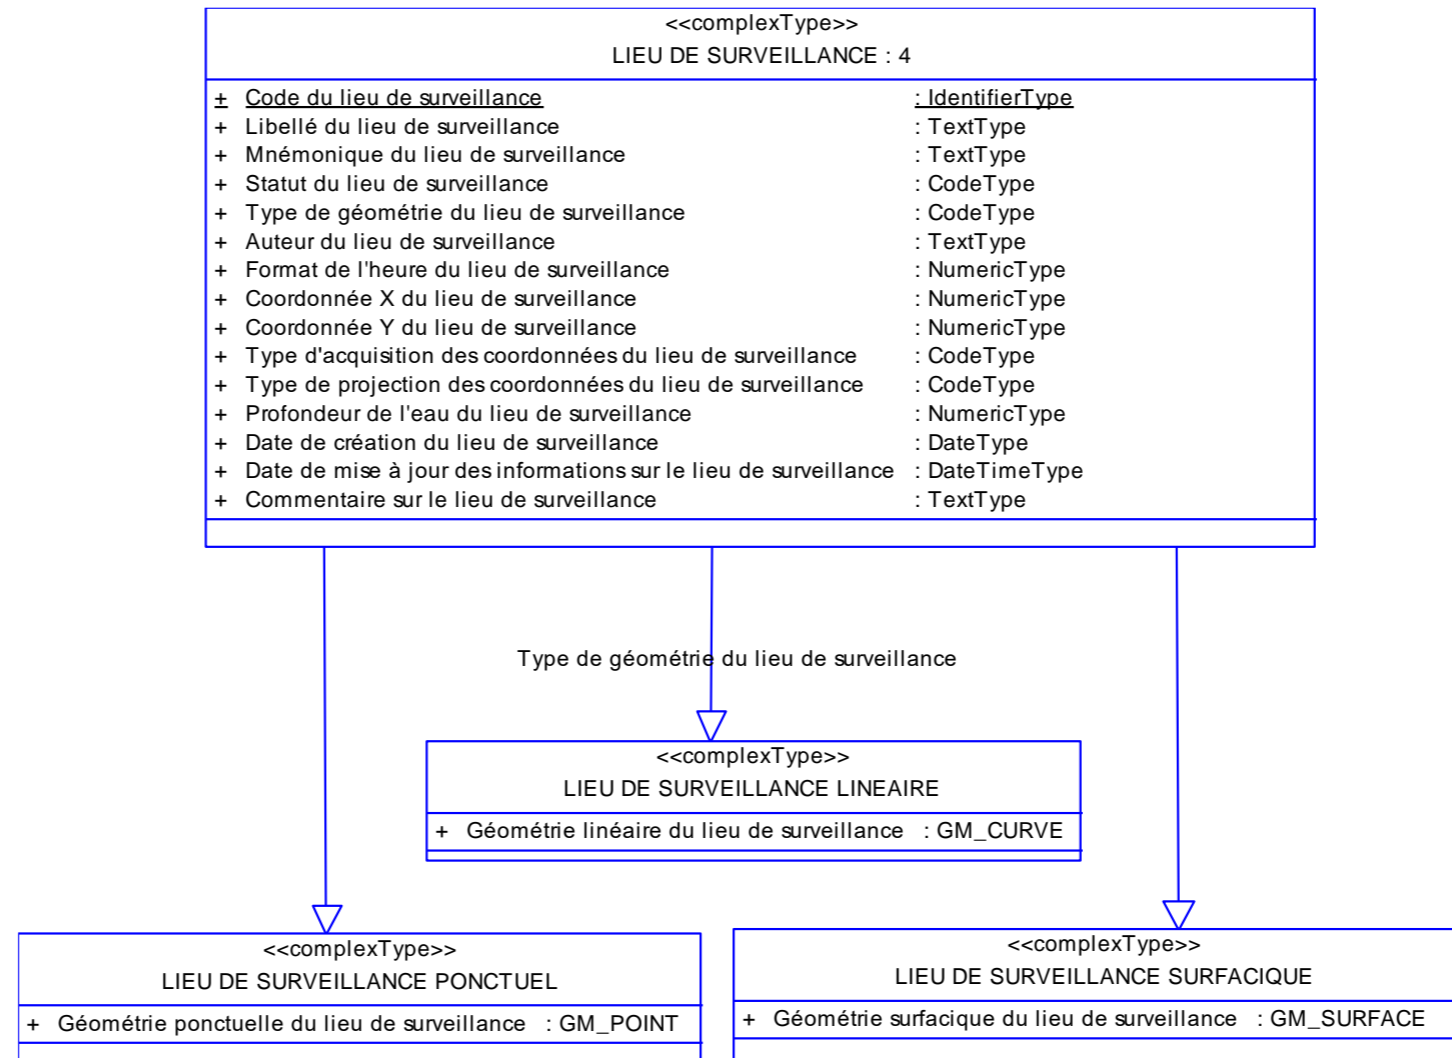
<<complexType>>
LIEU DE SURVEILLANCE : 4

+ Code du lieu de surveillance : IdentifierType
+ Libellé du lieu de surveillance : TextType
+ Mnémonique du lieu de surveillance : TextType
+ Statut du lieu de surveillance : CodeType
+ Type de géométrie du lieu de surveillance : CodeType
+ Auteur du lieu de surveillance : TextType
+ Format de l'heure du lieu de surveillance : NumericType
+ Coordonnée X du lieu de surveillance : NumericType
+ Coordonnée Y du lieu de surveillance : NumericType
+ Type d'acquisition des coordonnées du lieu de surveillance : CodeType
+ Type de projection des coordonnées du lieu de surveillance : CodeType
+ Profondeur de l'eau du lieu de surveillance : NumericType
+ Date de création du lieu de surveillance : DateType
+ Date de mise à jour des informations sur le lieu de surveillance : DateTimeType
+ Commentaire sur le lieu de surveillance : TextType

Type de géométrie du lieu de surveillance

<<complexType>>
LIEU DE SURVEILLANCE LINEAIRE

+ Géométrie linéaire du lieu de surveillance : GM_CURVE

<<complexType>>
LIEU DE SURVEILLANCE PONCTUEL

+ Géométrie ponctuelle du lieu de surveillance : GM_POINT

<<complexType>>
LIEU DE SURVEILLANCE SURFACIQUE

+ Géométrie surfacique du lieu de surveillance : GM_SURFACE